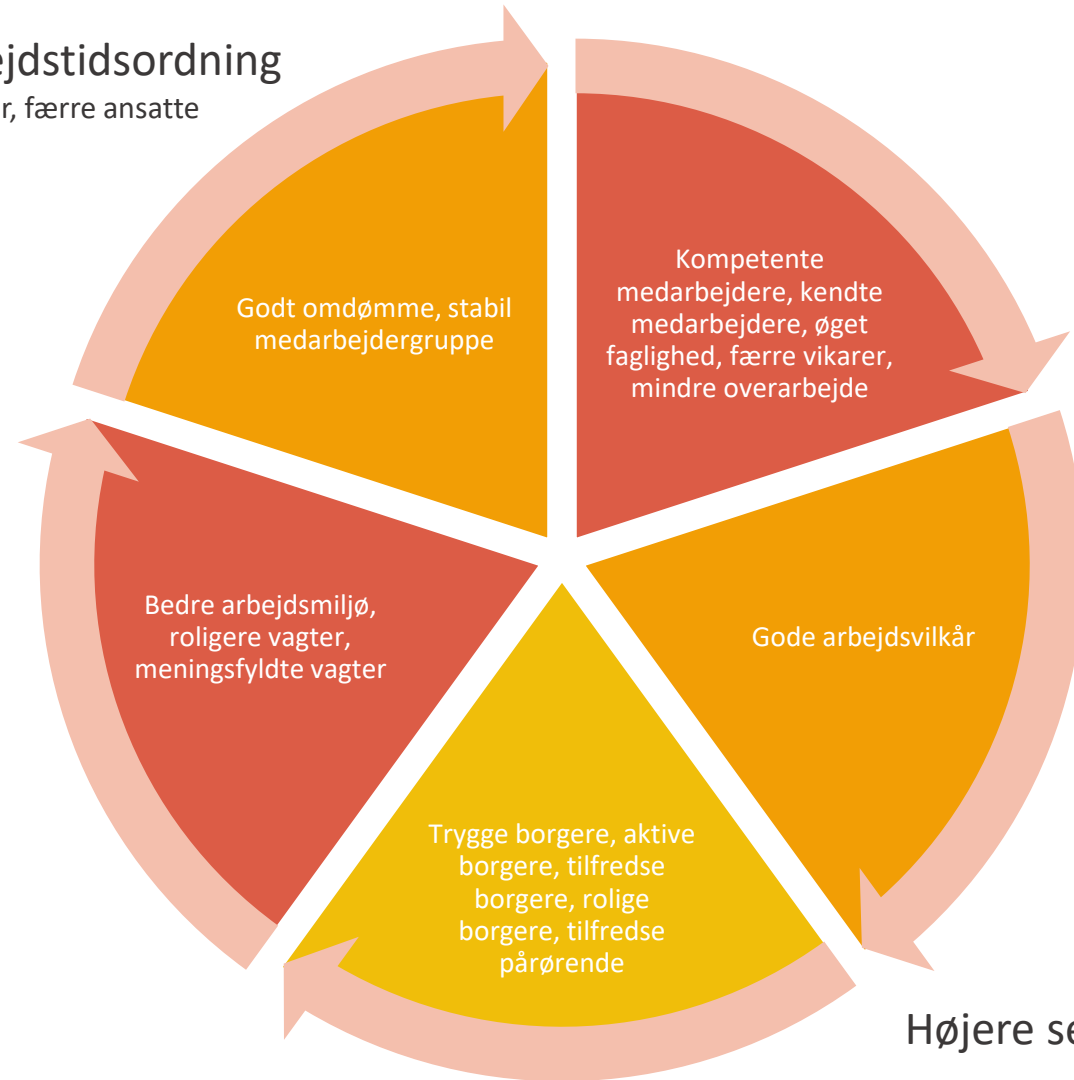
ejdstidsordning
r, færre ansatte

Godt omdømme, stabil medarbejdergruppe

Kompetente medarbejdere, kendte medarbejdere, øget faglighed, færre vikarer, mindre overarbejde

Gode arbejdsvilkår

Trygge borgere, aktive borgere, tilfredse borgere, rolige borgere, tilfredse pårørende

Bedre arbejdsmiljø, roligere vagter, meningsfyldte vagter

Højere se